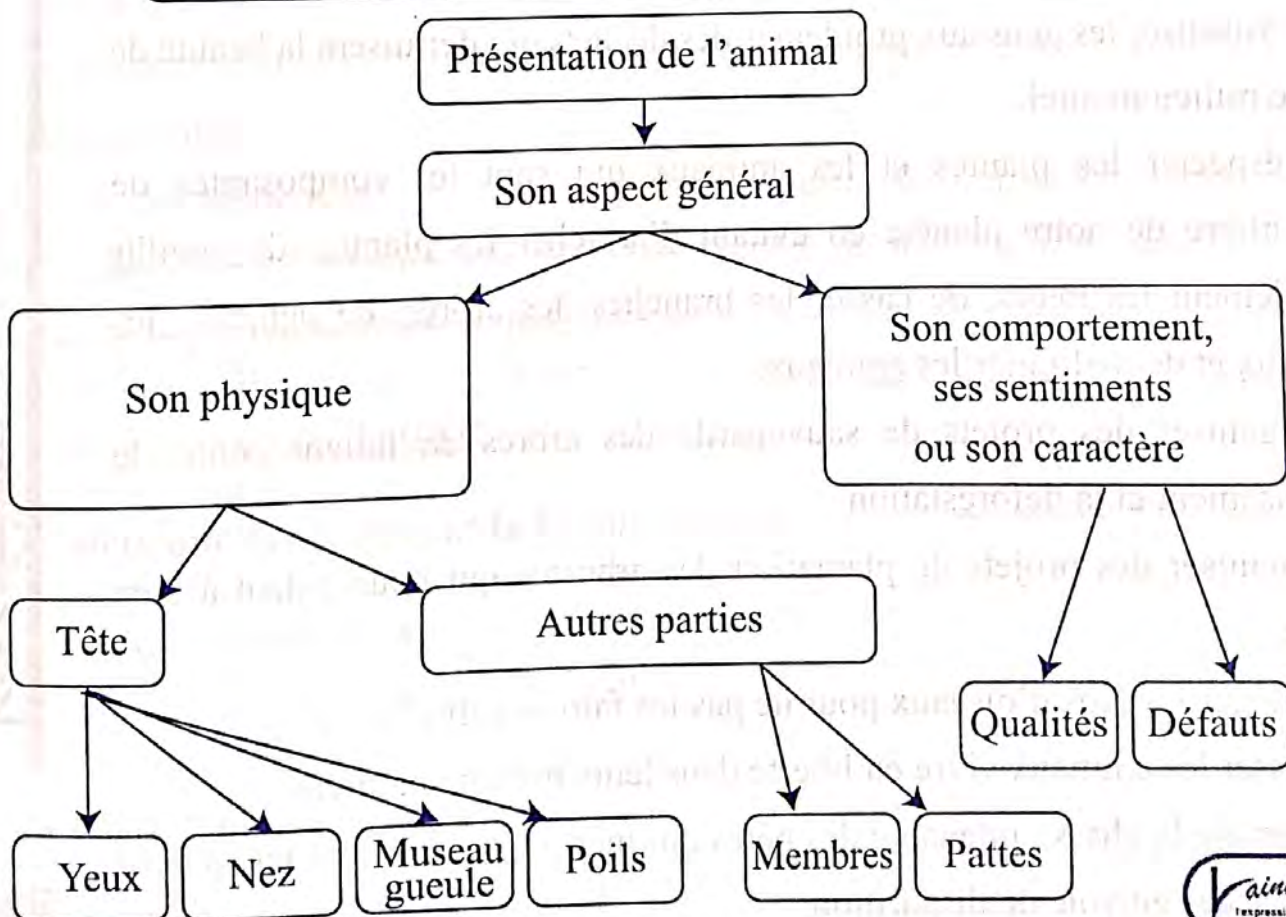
Présentation de l'animal

Son aspect général

Son physique

Son comportement, ses sentiments ou son caractère

Tête

Autres parties

Qualités

Défauts

Yeux

Nez

Museau gueule

Poils

Membres

Pattes